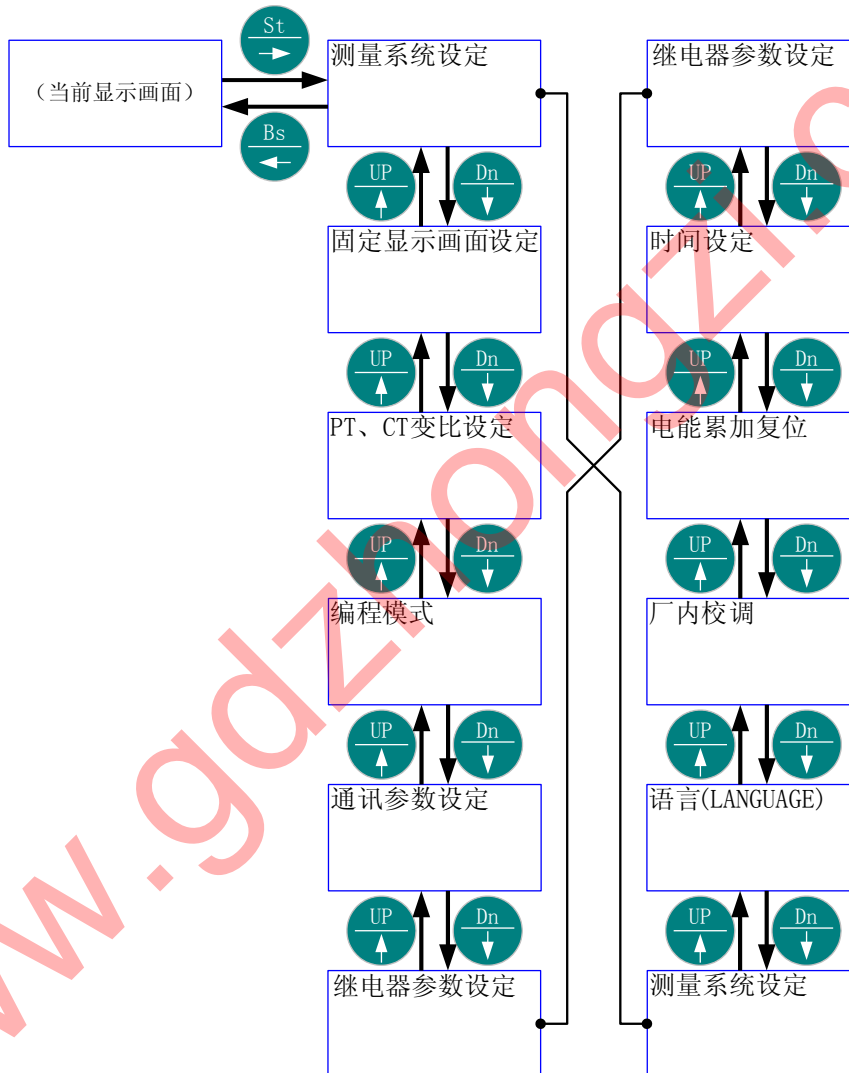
（当前显示画面）

St

Bs

测量系统设定

UP

Dn

固定显示画面设定

UP

Dn

PT、CT变比设定

UP

Dn

编程模式

UP

Dn

通讯参数设定

UP

Dn

继电器参数设定

继电器参数设定

UP

Dn

时间设定

UP

Dn

电能累加复位

UP

Dn

厂内校调

UP

Dn

语言(LANGUAGE)

UP

Dn

测量系统设定

www.gdzhongzi